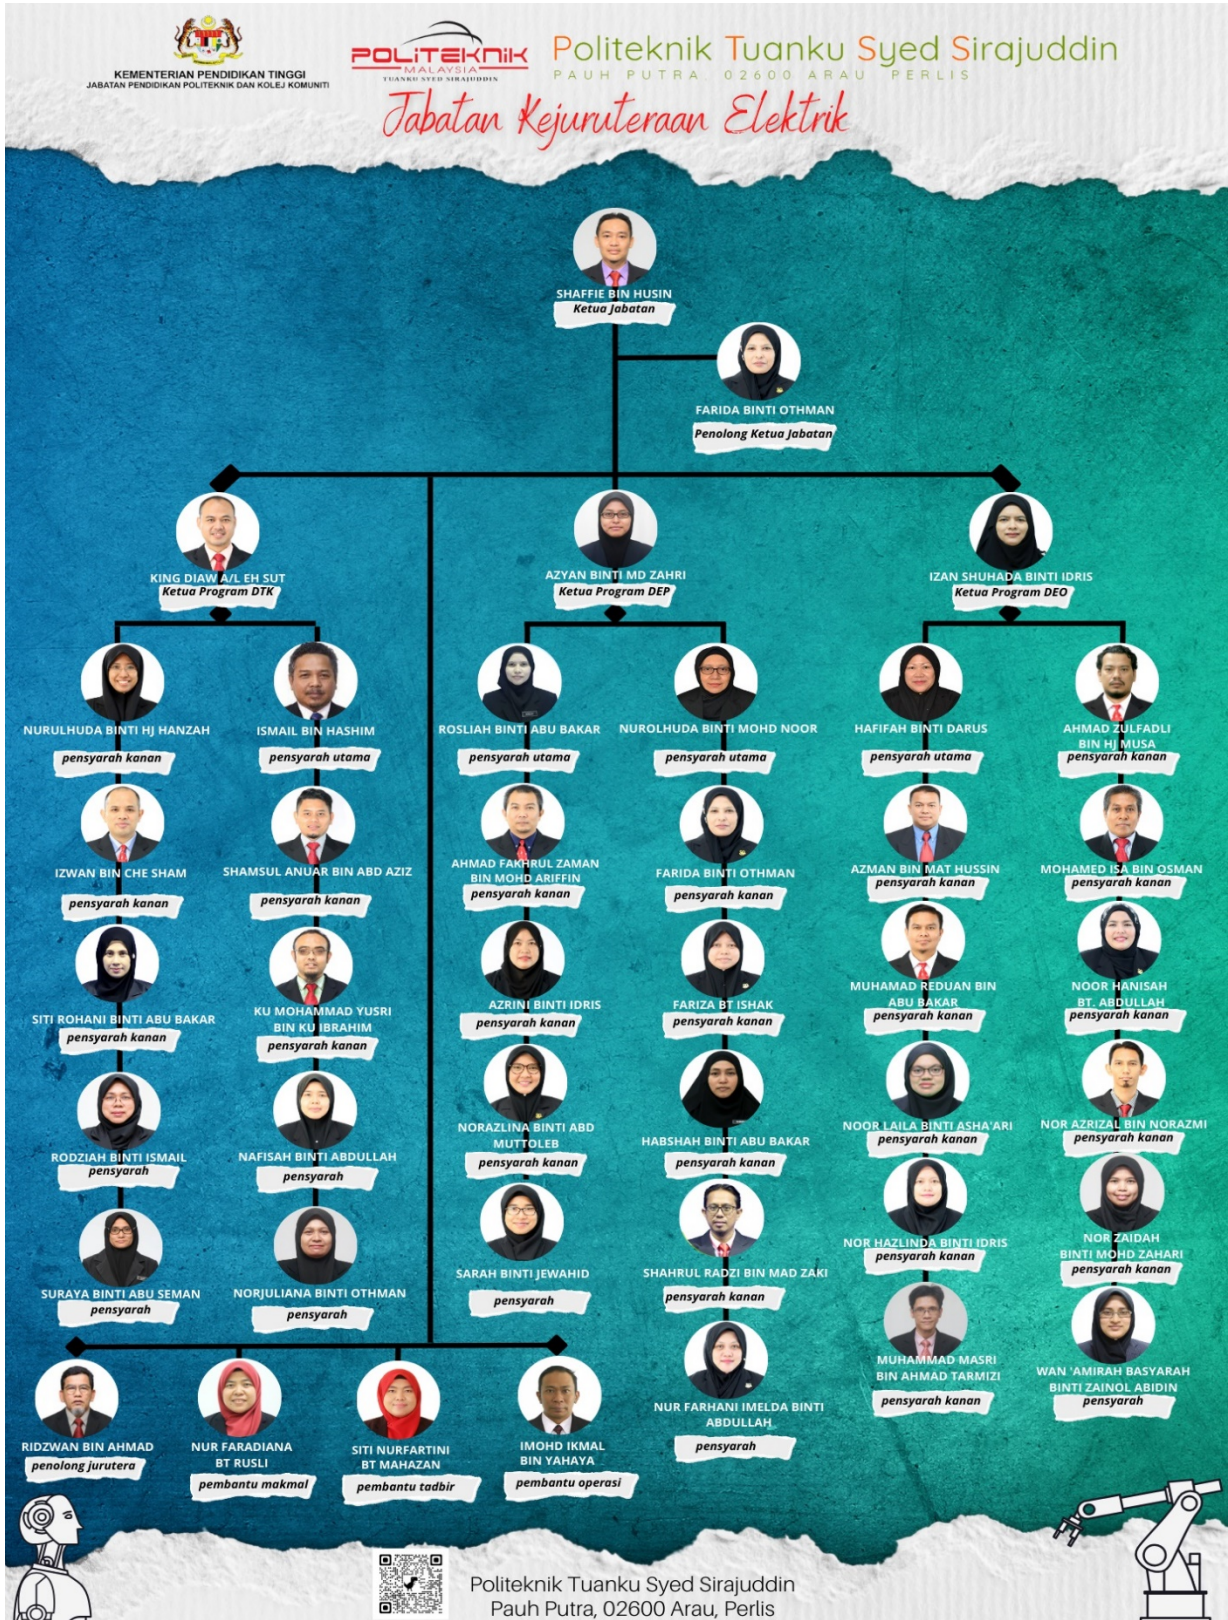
KEMENTERIAN PENDIDIKAN TINGGI
JABATAN PENDIDIKAN POLITEKNIK DAN KOLEJ KOMUNITI

POLITEKNIK MALAYSIA
TUANKU SYED SIRAJUDDIN

Politeknik Tuanku Syed Sirajuddin
PAUH PUTRA 02600 ARAU PERLIS

Jabatan Kejuruteraan Elektrik

SHAFFIE BIN HUSIN
Ketua Jabatan

FARIDA BINTI OTHMAN
Penolong Ketua Jabatan

KING DIAW A/L EH SUT
Ketua Program DTK

AZYAN BINTI MD ZAHRI
Ketua Program DEP

IZAN SHUHADA BINTI IDRIS
Ketua Program DEO

NURULHUDA BINTI HJ HANZAH
pensyarah kanan

ISMAIL BIN HASHIM
pensyarah utama

IZWAN BIN CHE SHAM
pensyarah kanan

SHAMSUL ANUAR BIN ABD AZIZ
pensyarah kanan

SITI ROHANI BINTI ABU BAKAR
pensyarah kanan

KU MOHAMMAD YUSRI BIN KU IBRAHIM
pensyarah kanan

RODZIAH BINTI ISMAIL
pensyarah

NAFISAH BINTI ABDULLAH
pensyarah

SURAYA BINTI ABU SEMAN
pensyarah

NORJULIANA BINTI OTHMAN
pensyarah

ROSLIAH BINTI ABU BAKAR
pensyarah utama

NUROLHUDA BINTI MOHD NOOR
pensyarah utama

AHMAD FAKHRUL ZAMAN BIN MOHD ARIFFIN
pensyarah kanan

FARIDA BINTI OTHMAN
pensyarah kanan

AZRINI BINTI IDRIS
pensyarah kanan

FARIZA BT ISHAK
pensyarah kanan

NORAZLINA BINTI ABD MUTTOLEB
pensyarah kanan

HABSHAH BINTI ABU BAKAR
pensyarah kanan

SARAH BINTI JEWAHID
pensyarah

SHAHRUL RADZI BIN MAD ZAKI
pensyarah kanan

NUR FARHANI IMELDA BINTI ABDULLAH
pensyarah

HAFIFAH BINTI DARUS
pensyarah utama

AHMAD ZULFADLI BIN HJ MUSA
pensyarah kanan

AZMAN BIN MAT HUSSIN
pensyarah kanan

MOHAMED ISA BIN OSMAN
pensyarah kanan

MUHAMAD REDUAN BIN ABU BAKAR
pensyarah kanan

NOOR HANISAH BT. ABDULLAH
pensyarah kanan

NOOR LAILA BINTI ASHA'ARI
pensyarah kanan

NOR AZRIZAL BIN NORAZMI
pensyarah kanan

NOR HAZLINDA BINTI IDRIS
pensyarah kanan

NOR ZAIDAH BINTI MOHD ZAHARI
pensyarah kanan

MUHAMMAD MASRI BIN AHMAD TARMIZI
pensyarah kanan

WAN 'AMIRAH BASYARAH BINTI ZAINOL ABIDIN
pensyarah

RIDZWAN BIN AHMAD
penolong jurutera

NUR FARADIANA BT RUSLI
pembantu makmal

SITI NURFARTINI BT MAHAZAN
pembantu tadbir

IMOHD IKMAL BIN YAHAYA
pembantu operasi

Politeknik Tuanku Syed Sirajuddin
Pauh Putra, 02600 Arau, Perlis